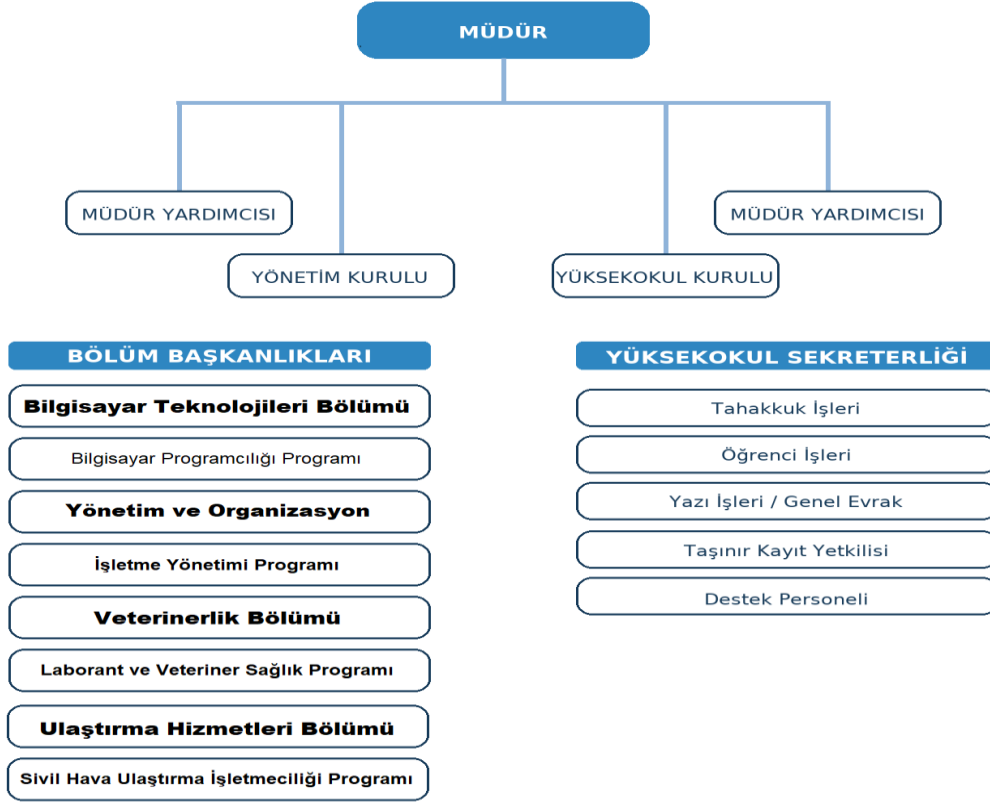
MÜDÜR

MÜDÜR YARDIMCISI

MÜDÜR YARDIMCISI

YÖNETİM KURULU

YÜKSEKOKUL KURULU

BÖLÜM BAŞKANLIKLARI

Bilgisayar Teknolojileri Bölümü

Bilgisayar Programcılığı Programı

Yönetim ve Organizasyon

İşletme Yönetimi Programı

Veterinerlik Bölümü

Laborant ve Veteriner Sağlık Programı

Ulaştırma Hizmetleri Bölümü

Sivil Hava Ulaştırma İşletmeciliği Programı

YÜKSEKOKUL SEKRETERLİĞİ

Tahakkuk İşleri

Öğrenci İşleri

Yazı İşleri / Genel Evrak

Taşınır Kayıt Yetkilisi

Destek Personeli